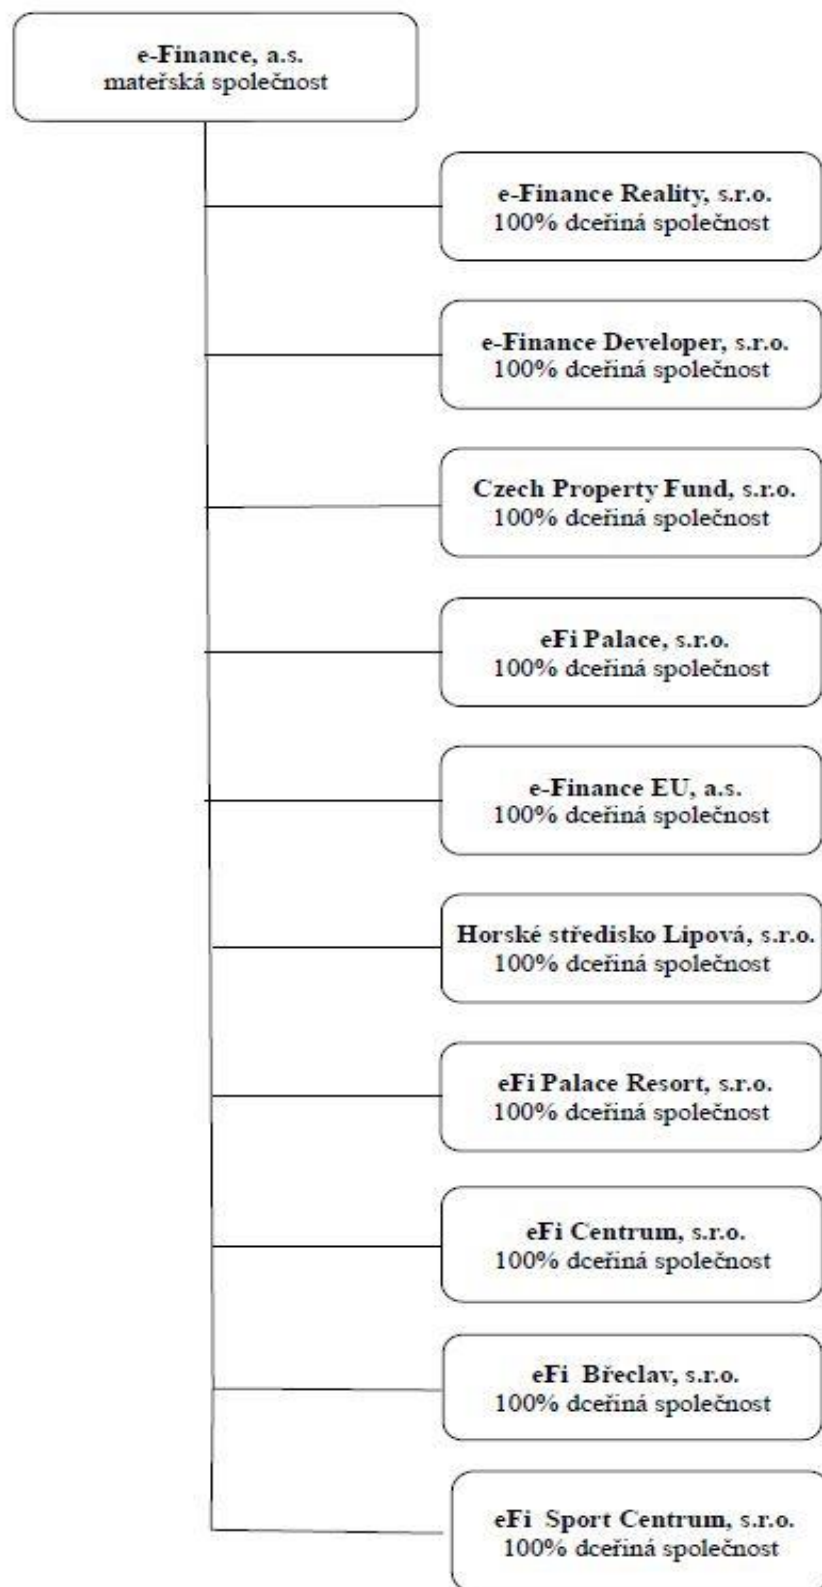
e-Finance, a.s.
mateřská společnost

e-Finance Reality, s.r.o.
100% dceřiná společnost

e-Finance Developer, s.r.o.
100% dceřiná společnost

Czech Property Fund, s.r.o.
100% dceřiná společnost

eFi Palace, s.r.o.
100% dceřiná společnost

e-Finance EU, a.s.
100% dceřiná společnost

Horské středisko Lipová, s.r.o.
100% dceřiná společnost

eFi Palace Resort, s.r.o.
100% dceřiná společnost

eFi Centrum, s.r.o.
100% dceřiná společnost

eFi Břeclav, s.r.o.
100% dceřiná společnost

eFi Sport Centrum, s.r.o.
100% dceřiná společnost